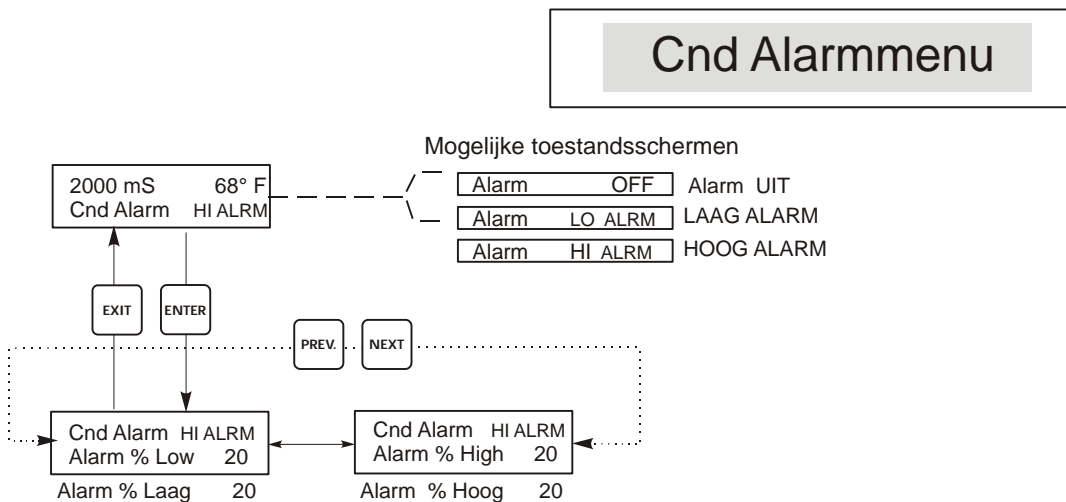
Cnd Alarmmenu

Mogelijke toestandsschermen

2000 mS 68° F
Cnd Alarm HI ALRM

Alarm OFF Alarm UIT
Alarm LO ALRM LAAG ALARM
Alarm HI ALRM HOOG ALARM

EXIT
ENTER
PREV.
NEXT

Cnd Alarm HI ALRM
Alarm % Low 20
Alarm % Laag 20

Cnd Alarm HI ALRM
Alarm % High 20
Alarm % Hoog 20